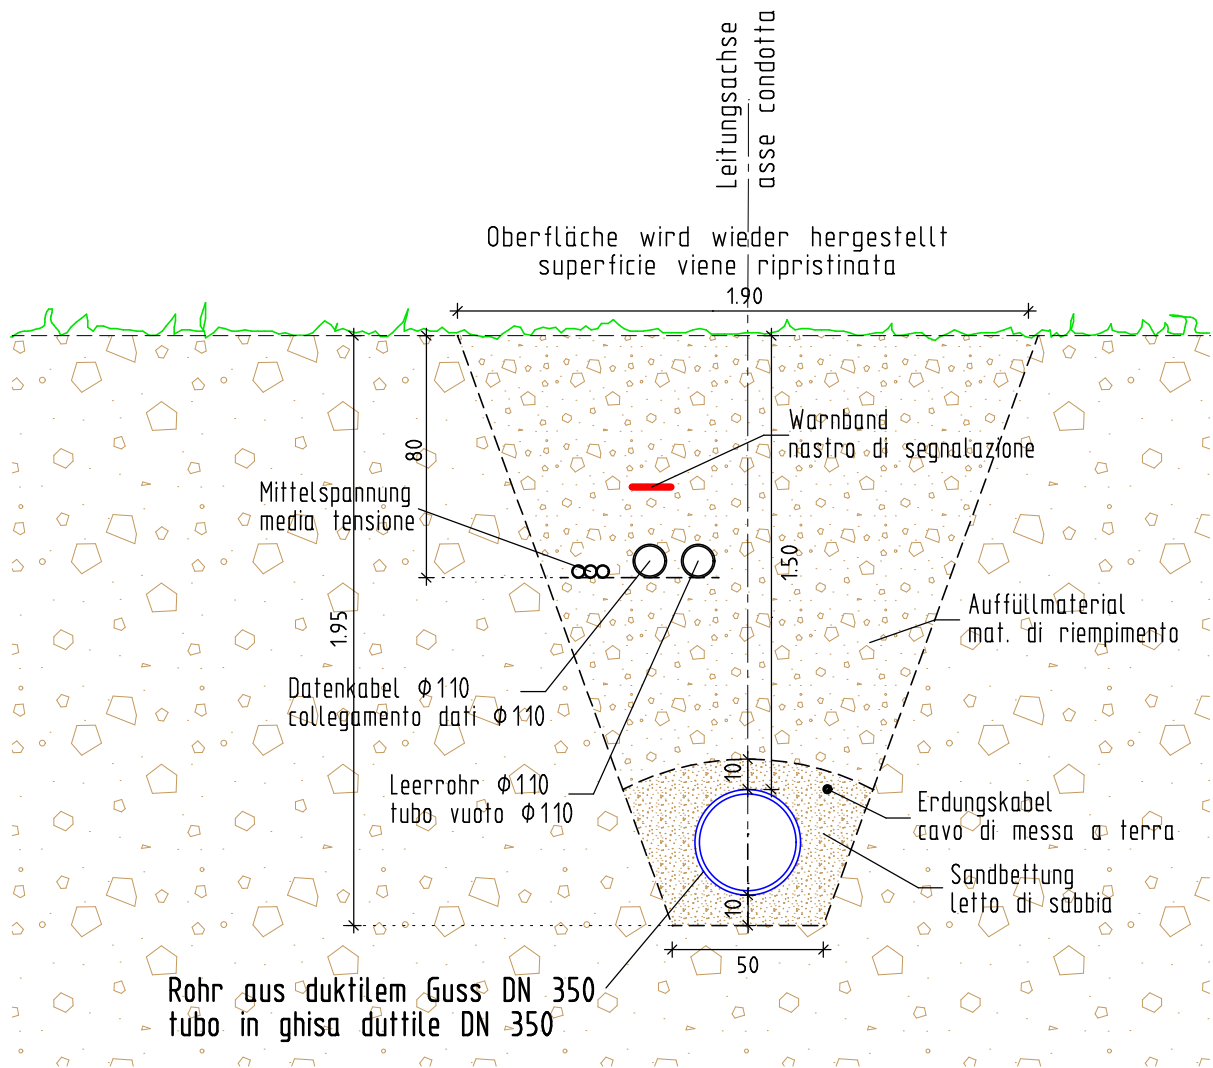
Leitungsachse
asse condotta

Oberfläche wird wieder hergestellt
superficie viene ripristinata

1.90

80

Warnband
nastro di segnalazione

Mittelspannung
media tensione

1.50

1.95

Auffüllmaterial
mat. di riempimento

Datenkabel Φ110
collegamento dati Φ110

Leerrohr Φ110
tubo vuoto Φ110

10

Erdungskabel
cavo di messa a terra

Sandbettung
letto di sabbia

10

50

Rohr aus duktilem Guss DN 350
tubo in ghisa duttile DN 350